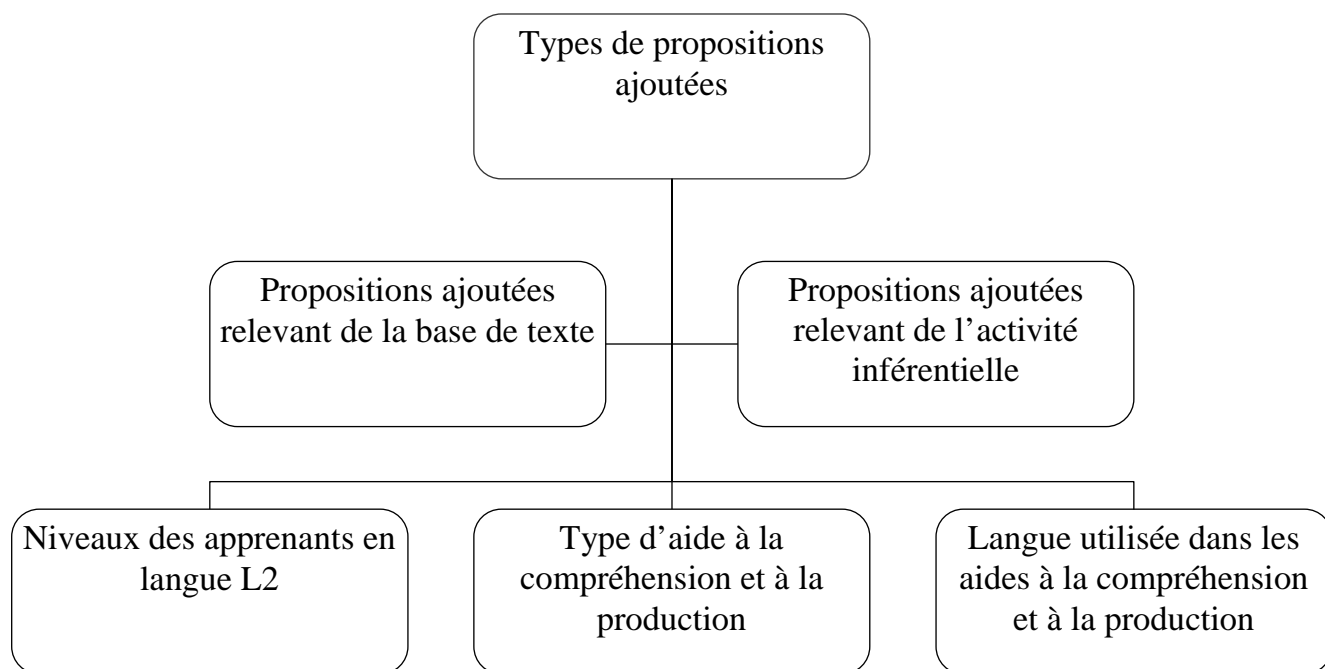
Types de propositions ajoutées

Propositions ajoutées relevant de la base de texte

Propositions ajoutées relevant de l’activité inférentielle

Niveaux des apprenants en langue L2

Type d’aide à la compréhension et à la production

Langue utilisée dans les aides à la compréhension et à la production